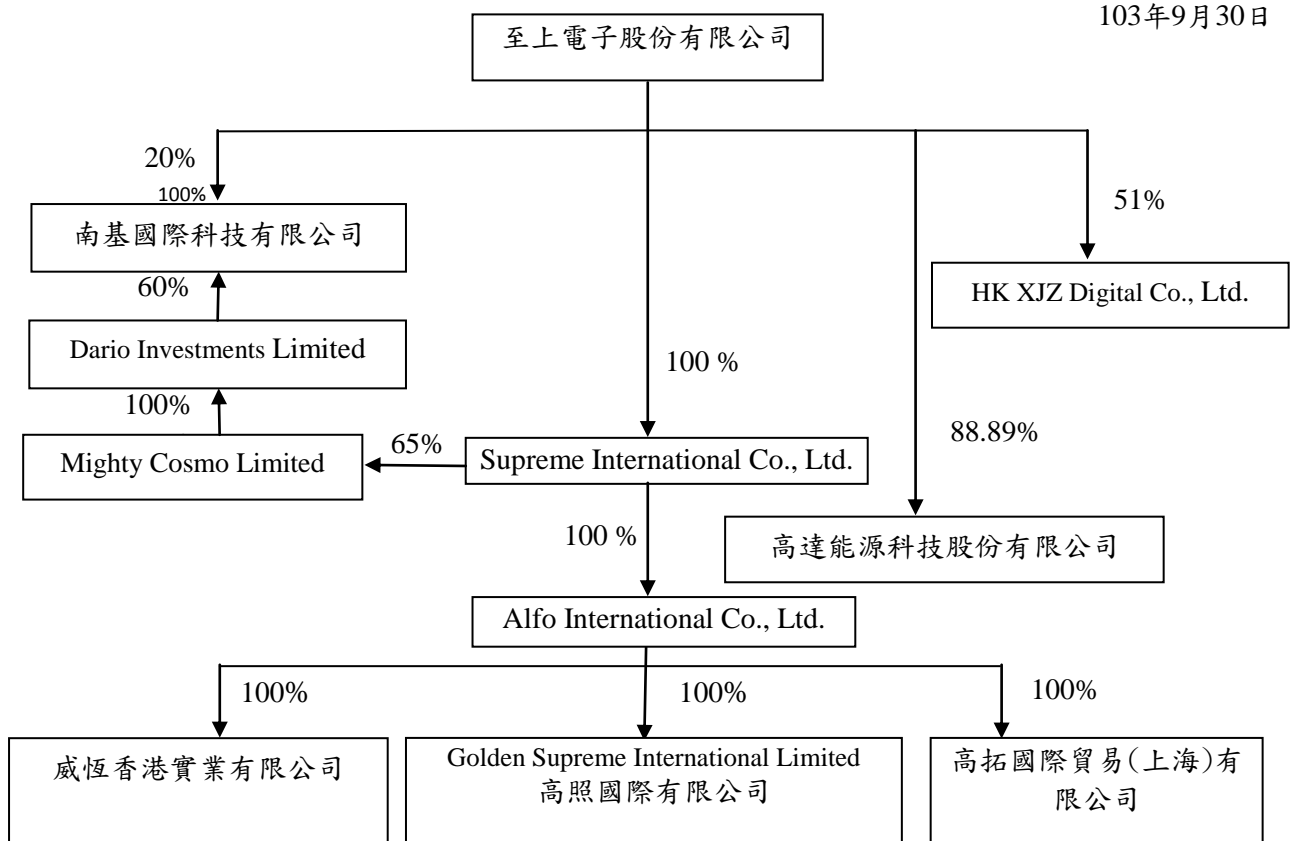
103年9月30日

至上電子股份有限公司

20%
100%
南基國際科技有限公司

51%
HK XJZ Digital Co., Ltd.

60%
Dario Investments Limited

100 %

100%
Mighty Cosmo Limited

65%
Supreme International Co., Ltd.

88.89%

100 %
高達能源科技股份有限公司

Alfo International Co., Ltd.

100%
100%
100%

威恆香港實業有限公司

Golden Supreme International Limited
高照國際有限公司

高拓國際貿易(上海)有限公司